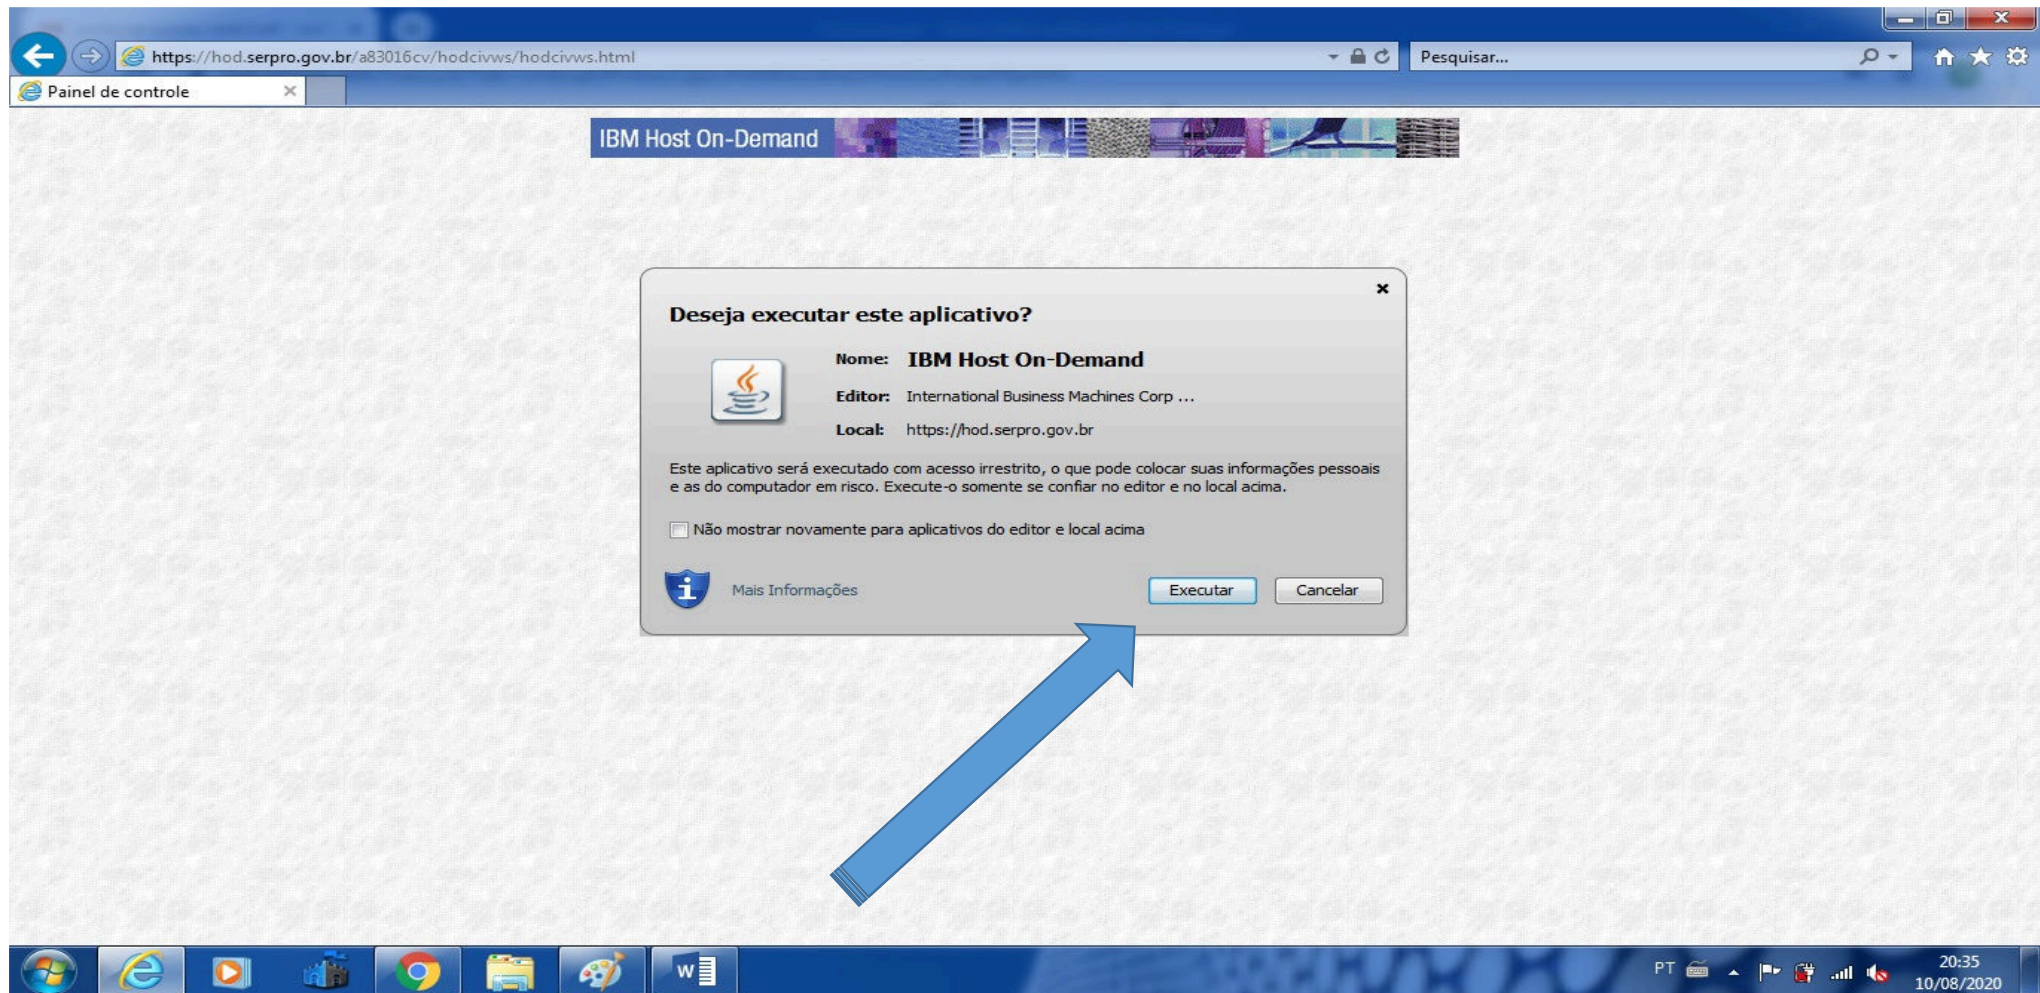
https://hod.serpro.gov.br/a83016cv/hodcivws/hodcivws.html

Pesquisar...

Painel de controle

IBM Host On-Demand

Deseja executar este aplicativo?

Nome: IBM Host On-Demand

Editor: International Business Machines Corp ...

Local: https://hod.serpro.gov.br

Este aplicativo será executado com acesso irrestrito, o que pode colocar suas informações pessoais e as do computador em risco. Execute-o somente se confiar no editor e no local acima.

Não mostrar novamente para aplicativos do editor e local acima

Mais Informações

Executar

Cancelar

PT

20:35
10/08/2020